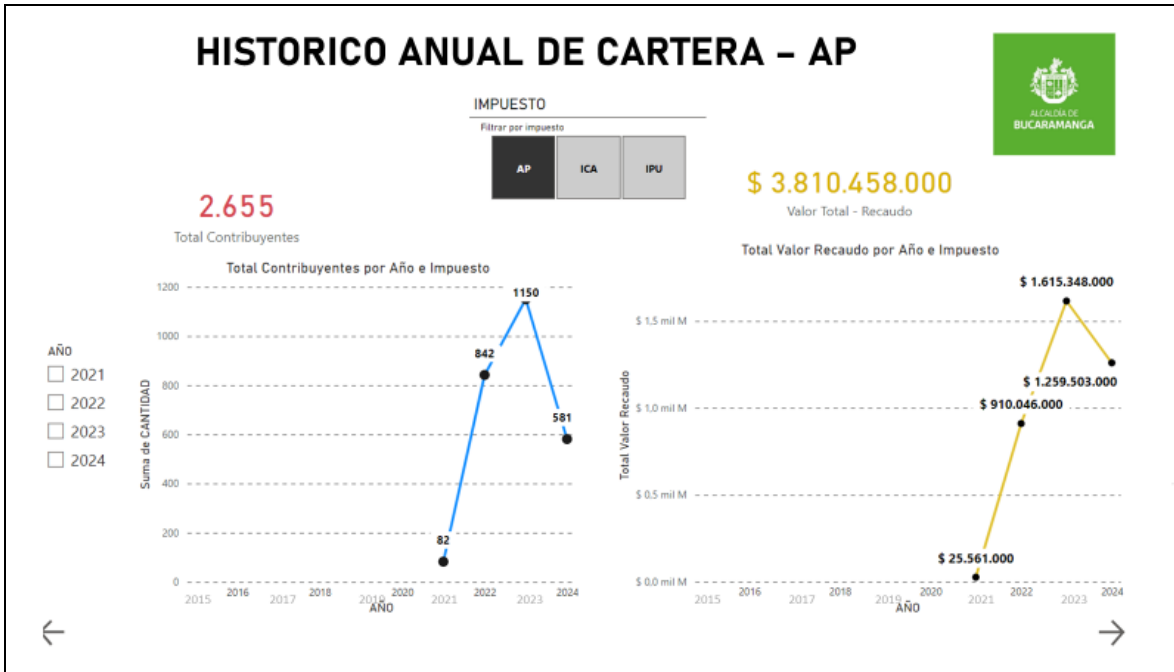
HISTORICO ANUAL DE CARTERA – AP

IMPUESTO
Filtrar por impuesto
AP
ICA
IPU

ALCALDÍA DE BUCARAMANGA

2.655
Total Contribuyentes

$ 3.810.458.000
Valor Total - Recaudo

AÑO
2021
2022
2023
2024

Total Contribuyentes por Año e Impuesto

Suma de CANTIDAD
1200
1000
800
600
400
200
0
82
842
1150
581
2015 2016 2017 2018 2019 2020 2021 2022 2023 2024
AÑO

Total Valor Recaudo por Año e Impuesto

Total Valor Recaudo
$ 1,5 mil M
$ 1,0 mil M
$ 0,5 mil M
$ 0,0 mil M
$ 25.561.000
$ 910.046.000
$ 1.615.348.000
$ 1.259.503.000
2015 2016 2017 2018 2019 2020 2021 2022 2023 2024
AÑO